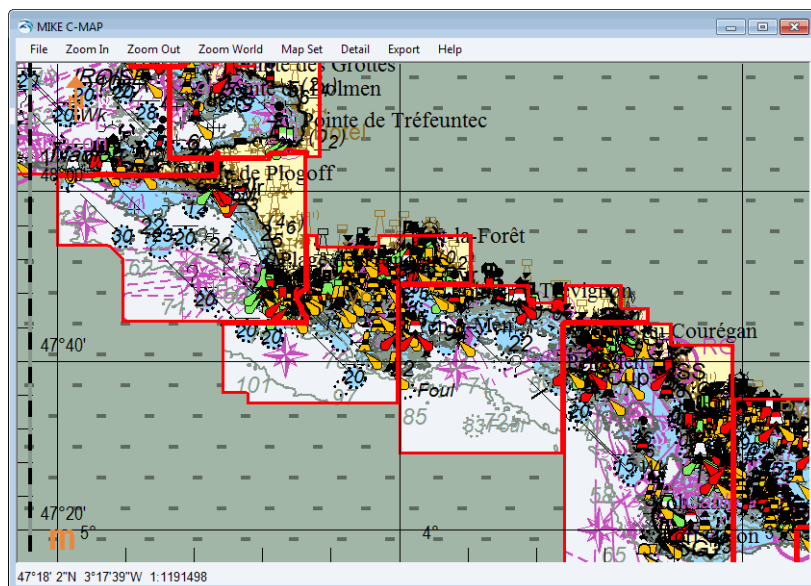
MIKE C-MAP

File Zoom In Zoom Out Zoom World Map Set Detail Export Help

Pointe des Grottes

Pointe du Dolmen

Pointe de Tréfeuntec

48°00'

Pointe de Plogoff

30

22

20

20

la Forêt

Trévignon

Courégan

47°40'

101

Four

85

47°20'

5°

4°

47°18' 2"N 3°17'39"W 1:1191498